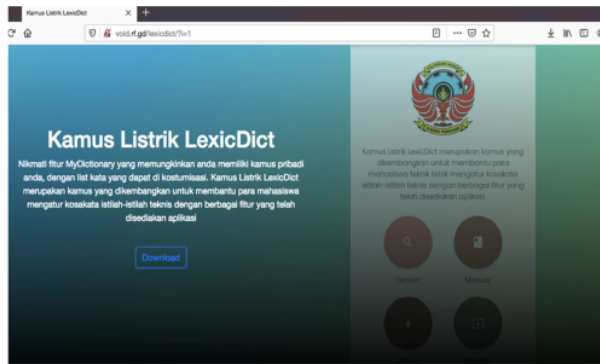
Kamus Listrik LexicDict
void.rf.gd/lexicdict/?i=1

Kamus Listrik LexicDict

Nikmati fitur MyDictionary yang memungkinkan anda memiliki kamus pribadi anda, dengan list kata yang dapat di kostumisasi. Kamus Listrik LexicDict merupakan kamus yang dikembangkan untuk membantu para mahasiswa mengatur kosakata istilah-istilah teknis dengan berbagai fitur yang telah disediakan aplikasi

Download

Kamus Listrik LexicDict merupakan kamus yang dikembangkan untuk membantu para mahasiswa teknik listrik mengatur kosakata istilah-istilah teknis dengan berbagai fitur yang telah disediakan aplikasi.

Search

Manual